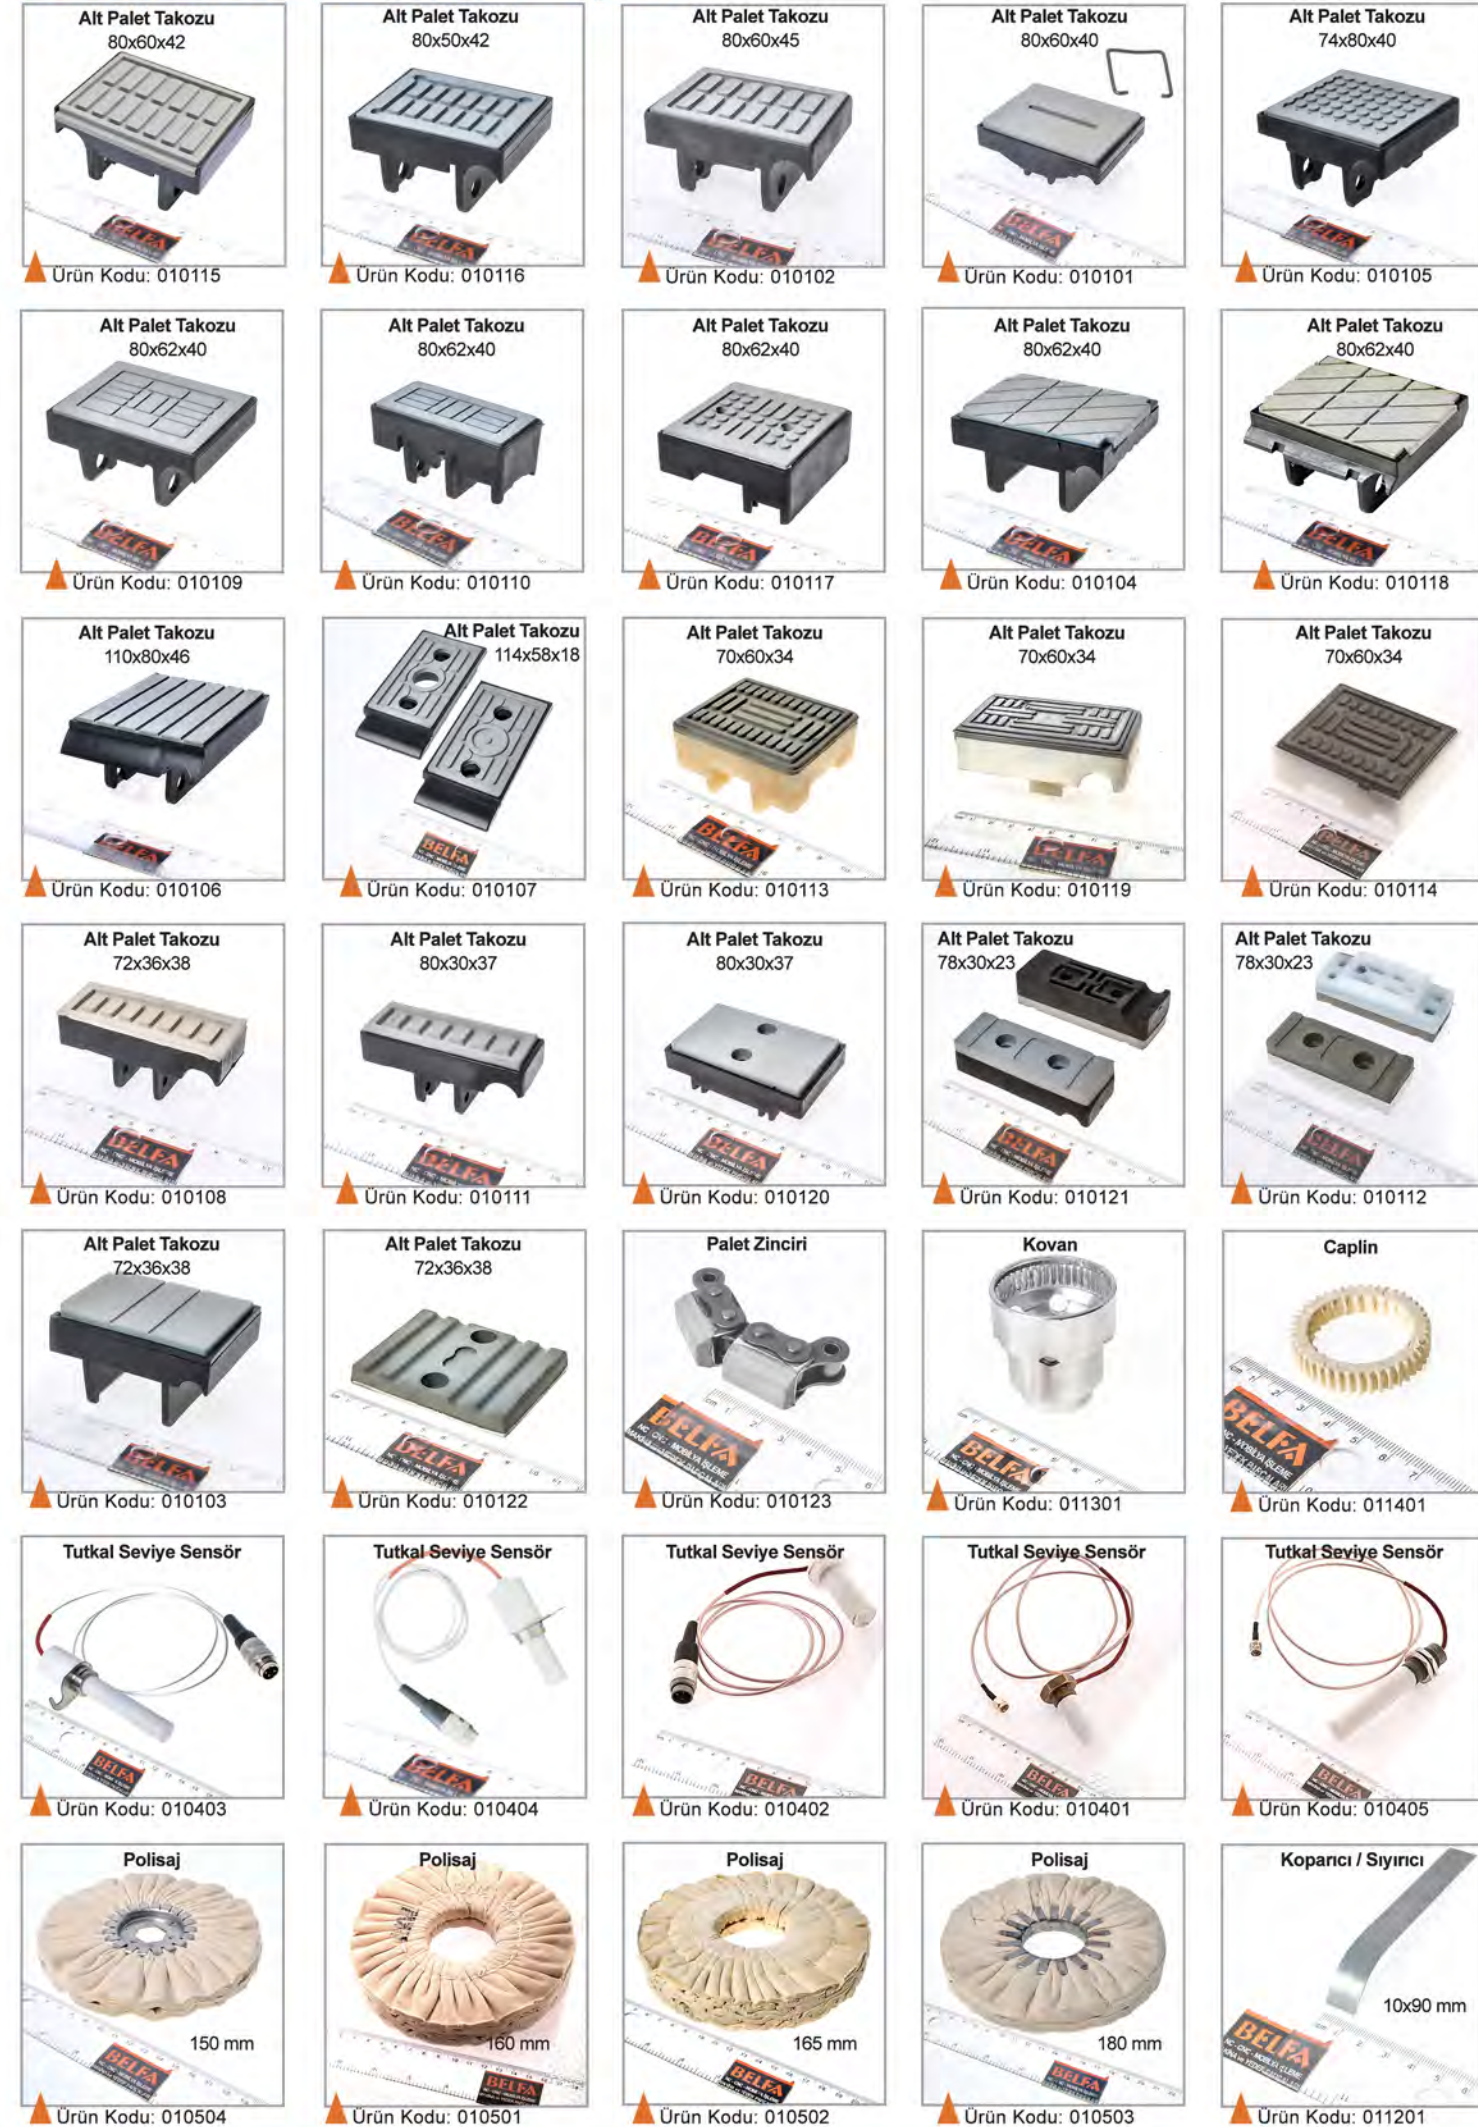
Alt Palet Takozu
80x60x42
BELFA
Ürün Kodu: 010115

Alt Palet Takozu
80x50x42
BELFA
Ürün Kodu: 010116

Alt Palet Takozu
80x60x45
BELFA
Ürün Kodu: 010102

Alt Palet Takozu
80x60x40
BELFA
Ürün Kodu: 010101

Alt Palet Takozu
74x80x40
BELFA
Ürün Kodu: 010105

Alt Palet Takozu
80x62x40
BELFA
Ürün Kodu: 010109

Alt Palet Takozu
80x62x40
BELFA
Ürün Kodu: 010110

Alt Palet Takozu
80x62x40
BELFA
Ürün Kodu: 010117

Alt Palet Takozu
80x62x40
BELFA
Ürün Kodu: 010104

Alt Palet Takozu
80x62x40
BELFA
Ürün Kodu: 010118

Alt Palet Takozu
110x80x46
BELFA
Ürün Kodu: 010106

Alt Palet Takozu
114x58x18
BELFA
Ürün Kodu: 010107

Alt Palet Takozu
70x60x34
BELFA
Ürün Kodu: 010113

Alt Palet Takozu
70x60x34
BELFA
Ürün Kodu: 010119

Alt Palet Takozu
70x60x34
BELFA
Ürün Kodu: 010114

Alt Palet Takozu
72x36x38
BELFA
Ürün Kodu: 010108

Alt Palet Takozu
80x30x37
BELFA
Ürün Kodu: 010111

Alt Palet Takozu
80x30x37
BELFA
Ürün Kodu: 010120

Alt Palet Takozu
78x30x23
BELFA
Ürün Kodu: 010121

Alt Palet Takozu
78x30x23
BELFA
Ürün Kodu: 010112

Alt Palet Takozu
72x36x38
BELFA
Ürün Kodu: 010103

Alt Palet Takozu
72x36x38
BELFA
Ürün Kodu: 010122

Palet Zinciri
BELFA
Ürün Kodu: 010123

Kovan
BELFA
Ürün Kodu: 011301

Caplin
BELFA
Ürün Kodu: 011401

Tutkal Seviye Sensör
BELFA
Ürün Kodu: 010403

Tutkal Seviye Sensör
BELFA
Ürün Kodu: 010404

Tutkal Seviye Sensör
BELFA
Ürün Kodu: 010402

Tutkal Seviye Sensör
BELFA
Ürün Kodu: 010401

Tutkal Seviye Sensör
BELFA
Ürün Kodu: 010405

Polisaj
150 mm
BELFA
Ürün Kodu: 010504

Polisaj
160 mm
BELFA
Ürün Kodu: 010501

Polisaj
165 mm
BELFA
Ürün Kodu: 010502

Polisaj
180 mm
BELFA
Ürün Kodu: 010503

Koparıcı / Sıyırıcı
10x90 mm
BELFA
Ürün Kodu: 011201